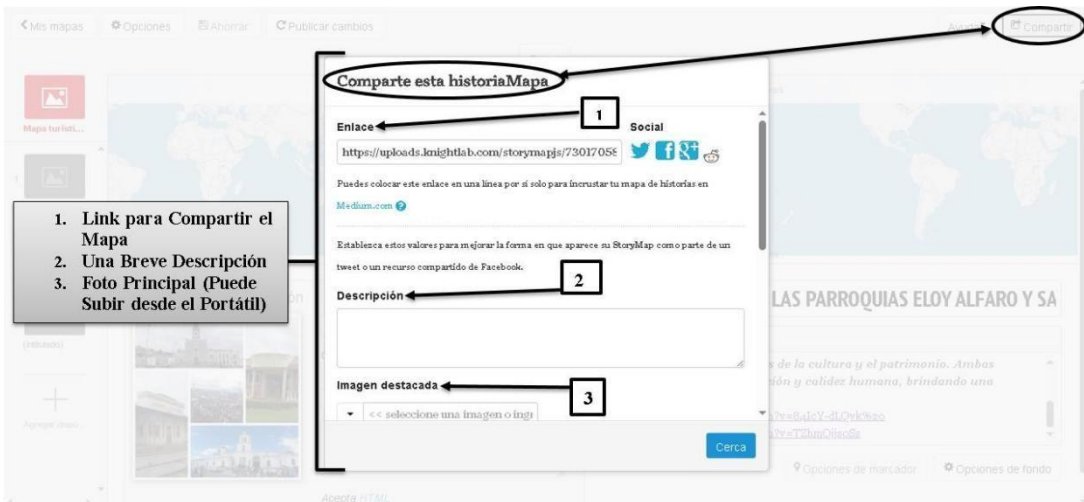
< Mis mapas   Opciones   Ahorrar   Publicar cambios

Ayuda   Compartir

Mapa turísti...

Comparte esta historiaMapa

1

Enlace

Social

https://uploads.knightlab.com/storymapjs/73017058

Puedes colocar este enlace en una línea por sí solo para incrustar tu mapa de historias en Medium.com

Establezca estos valores para mejorar la forma en que aparece su StoryMap como parte de un tweet o un recurso compartido de Facebook.

2

Descripción

Imagen destacada

3

<< seleccione una imagen o ingr

Cerca

1. Link para Compartir el Mapa
2. Una Breve Descripción
3. Foto Principal (Puede Subir desde el Portátil)

LAS PARROQUIAS ELOY ALFARO Y SA

s de la cultura y el patrimonio. Ambas
ión y calidez humana, brindando una

Opciones de marcador   Opciones de fondo

Acepta HTML